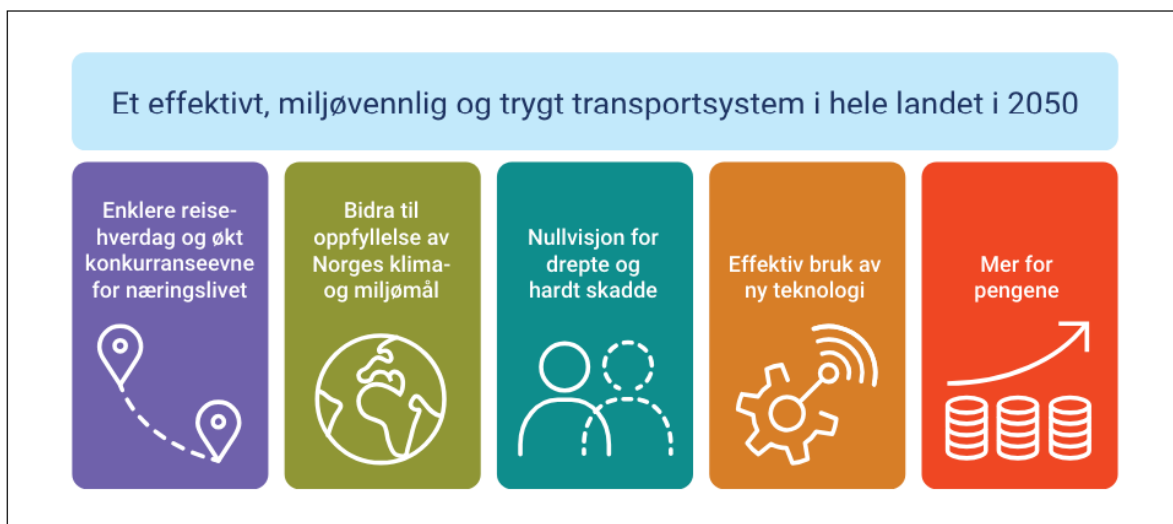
Et effektivt, miljøvennlig og trygt transportsystem i hele landet i 2050

Enklere reisehverdag og økt konkurranseevne for næringslivet

Bidra til oppfyllelse av Norges klima- og miljømål

Nullvisjon for drepte og hardt skadde

Effektiv bruk av ny teknologi

Mer for pengene